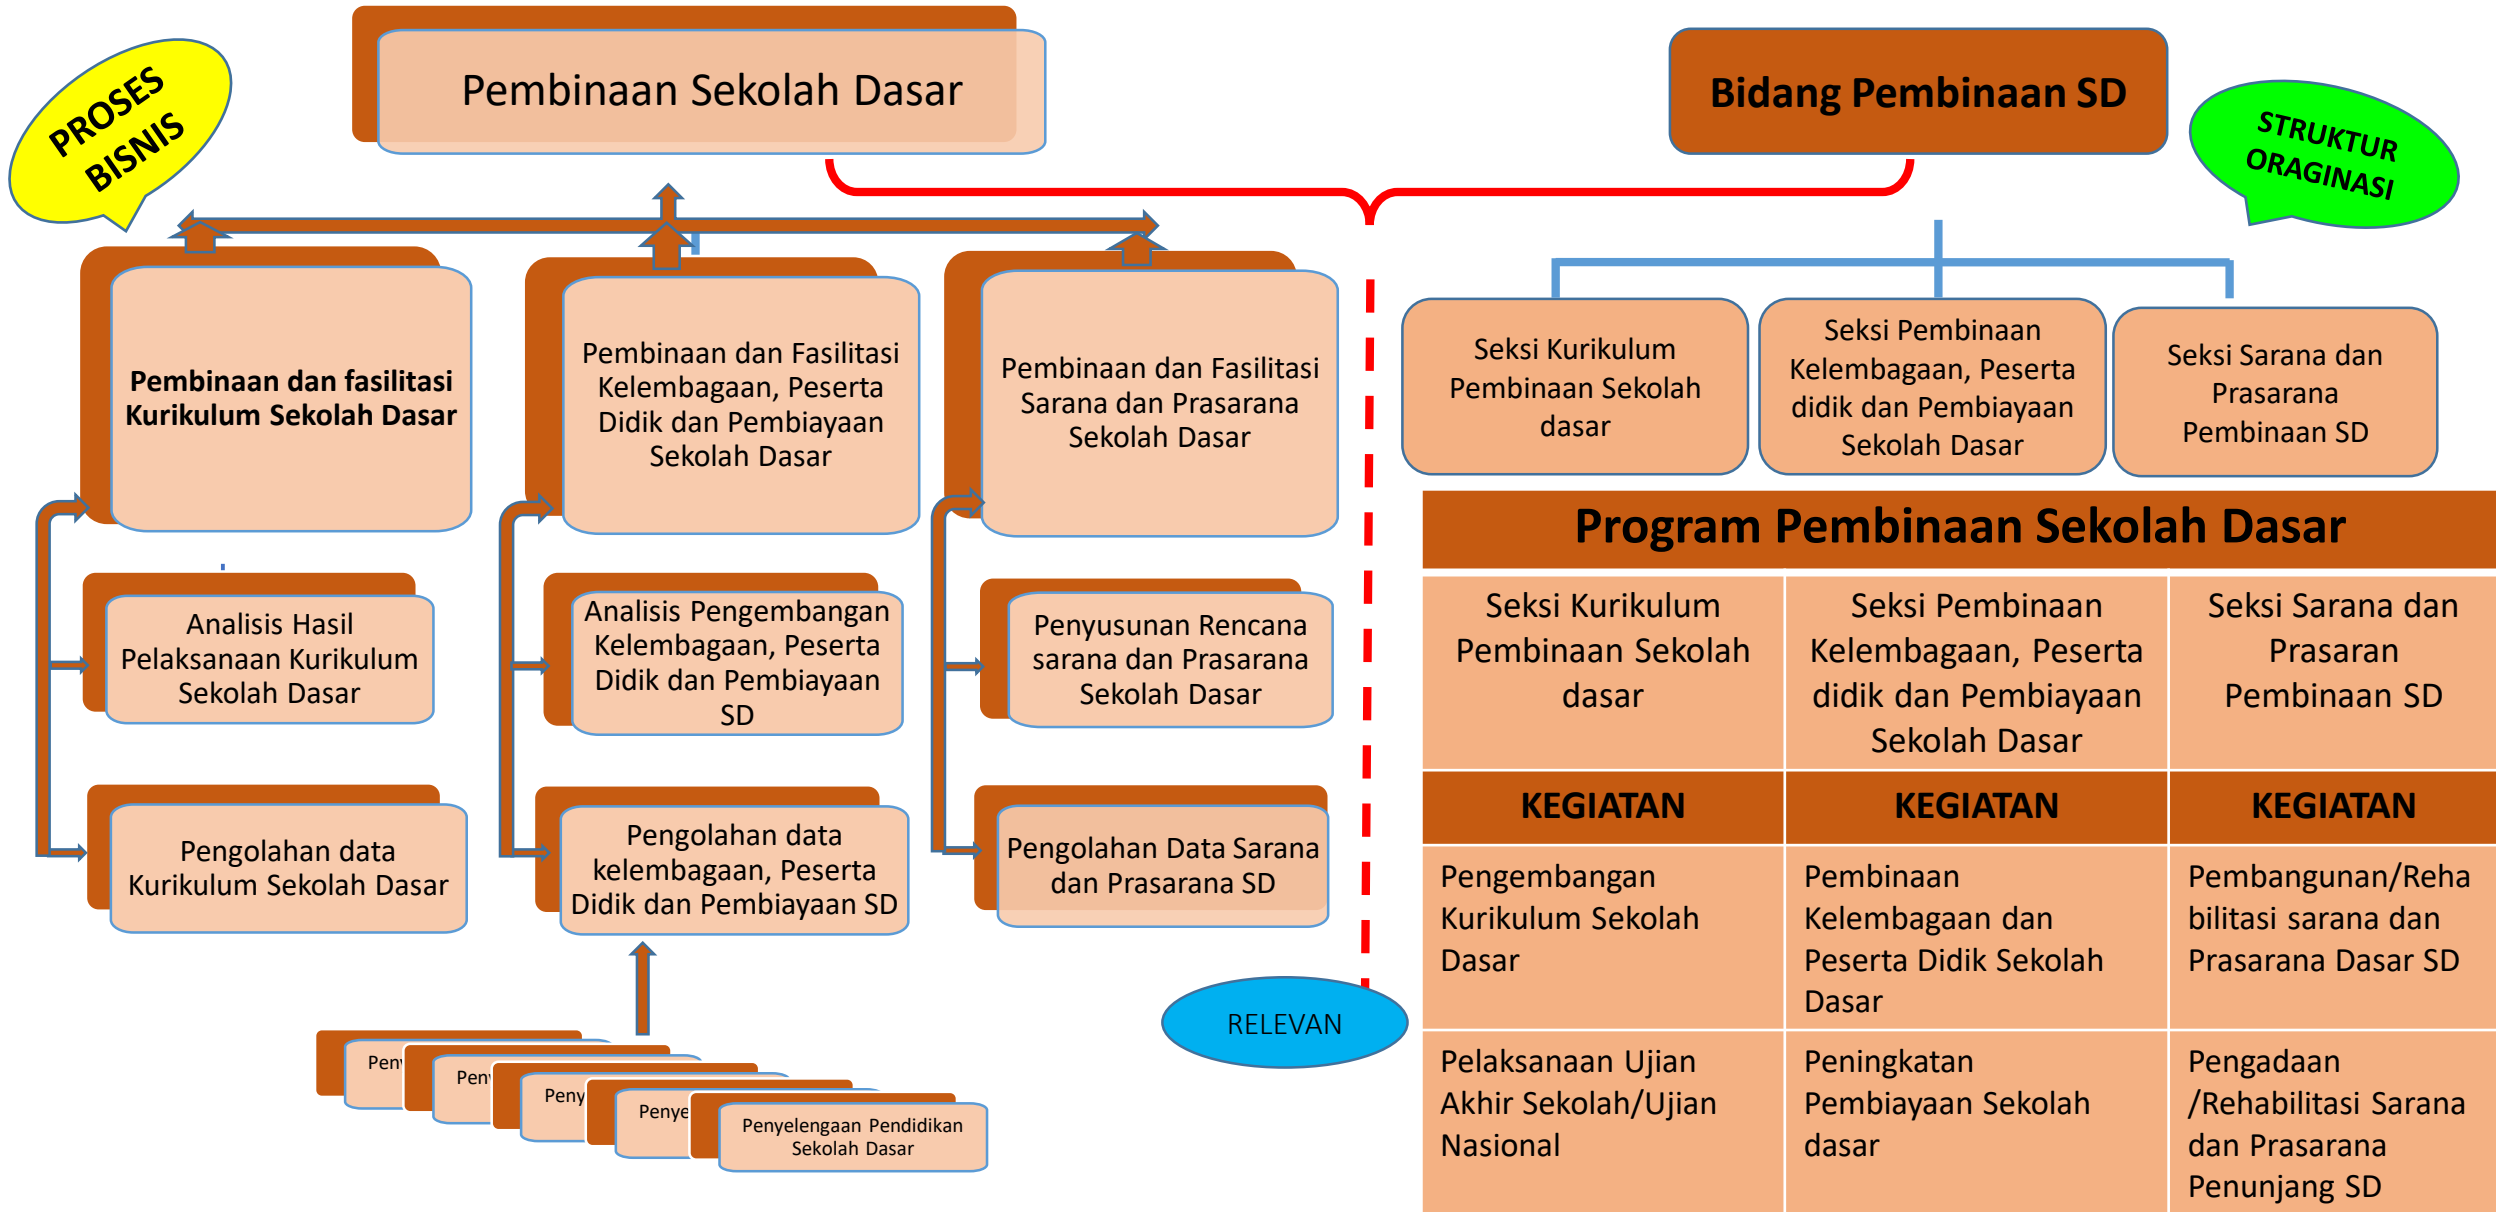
PROSES BISNIS

Pembinaan Sekolah Dasar

Bidang Pembinaan SD

STRUKTUR ORAGINASI

Pembinaan dan fasilitasi Kurikulum Sekolah Dasar

Pembinaan dan Fasilitasi Kelembagaan, Peserta Didik dan Pembiayaan Sekolah Dasar

Pembinaan dan Fasilitasi Sarana dan Prasarana Sekolah Dasar

Seksi Kurikulum Pembinaan Sekolah dasar

Seksi Pembinaan Kelembagaan, Peserta didik dan Pembiayaan Sekolah Dasar

Seksi Sarana dan Prasarana Pembinaan SD

Analisis Hasil Pelaksanaan Kurikulum Sekolah Dasar

Analisis Pengembangan Kelembagaan, Peserta Didik dan Pembiayaan SD

Penyusunan Rencana sarana dan Prasarana Sekolah Dasar

Pengolahan data Kurikulum Sekolah Dasar

Pengolahan data kelembagaan, Peserta Didik dan Pembiayaan SD

Pengolahan Data Sarana dan Prasarana SD

Pen

Pen

Peny

Penye

Penyelengaan Pendidikan Sekolah Dasar

RELEVAN

| Program Pembinaan Sekolah Dasar | | |
|---|---|---|
| Seksi Kurikulum Pembinaan Sekolah dasar | Seksi Pembinaan Kelembagaan, Peserta didik dan Pembiayaan Sekolah Dasar | Seksi Sarana dan Prasaran Pembinaan SD |
| KEGIATAN | KEGIATAN | KEGIATAN |
| Pengembangan Kurikulum Sekolah Dasar | Pembinaan Kelembagaan dan Peserta Didik Sekolah Dasar | Pembangunan/Rehabilitasi sarana dan Prasarana Dasar SD |
| Pelaksanaan Ujian Akhir Sekolah/Ujian Nasional | Peningkatan Pembiayaan Sekolah dasar | Pengadaan /Rehabilitasi Sarana dan Prasarana Penunjang SD |